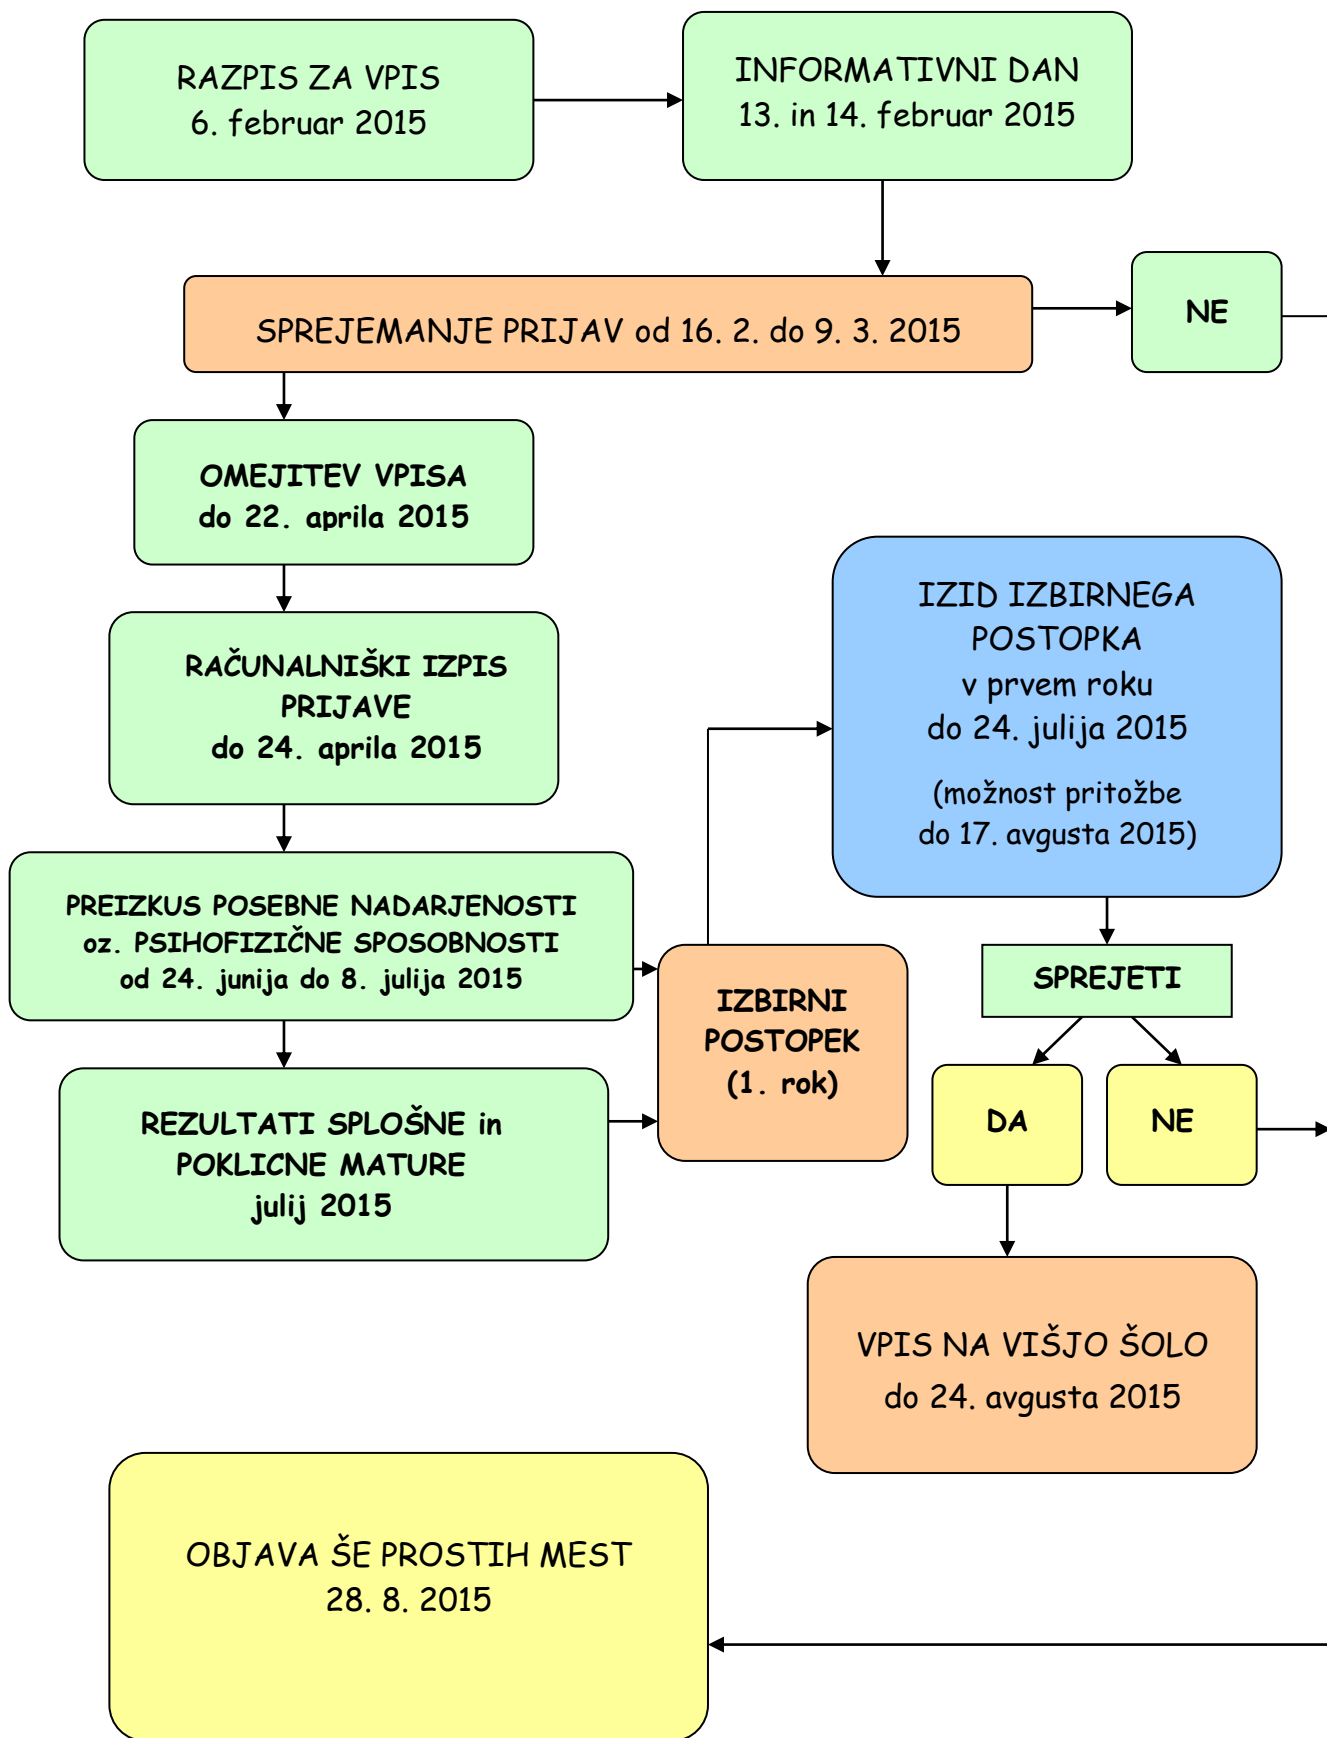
RAZPIS ZA VPIS
6. februar 2015

INFORMATIVNI DAN
13. in 14. februar 2015

SPREJEMANJE PRIJAV od 16. 2. do 9. 3. 2015

NE

OMEJITEV VPISA
do 22. aprila 2015

RAČUNALNIŠKI IZPIS PRIJAVE
do 24. aprila 2015

IZID IZBIRNEGA POSTOPKA
v prvem roku
do 24. julija 2015

(možnost pritožbe do 17. avgusta 2015)

PREIZKUS POSEBNE NADARJENOSTI oz. PSIHOFIZIČNE SPOSOBNOSTI
od 24. junija do 8. julija 2015

IZBIRNI POSTOPEK
(1. rok)

SPREJETI

DA

NE

REZULTATI SPLOŠNE in POKLICNE MATURE
julij 2015

VPIS NA VIŠJO ŠOLO
do 24. avgusta 2015

OBJAVA ŠE PROSTIH MEST
28. 8. 2015